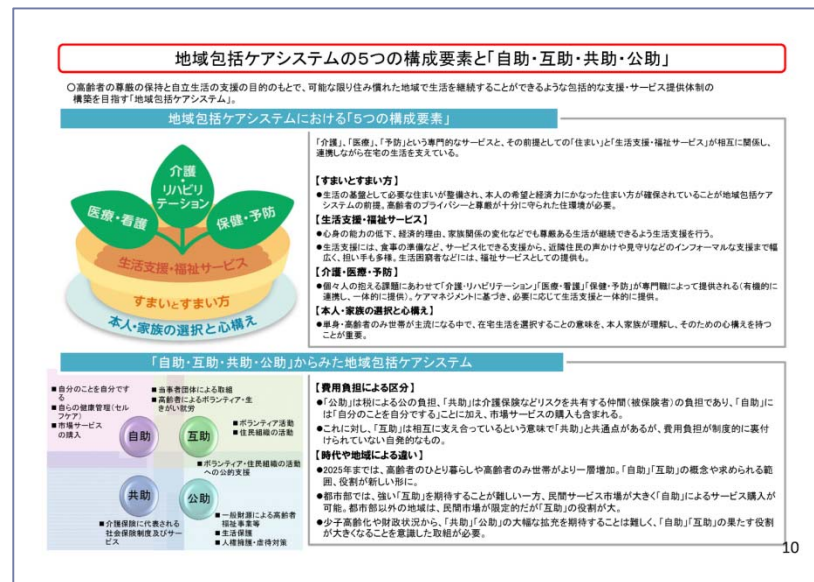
地域包括ケアシステムの5つの構成要素と「自助・互助・共助・公助」

○高齢者の尊厳の保持と自立生活の支援の目的のもとで、可能な限り住み慣れた地域で生活を継続することができるような包括的な支援・サービス提供体制の構築を目指す「地域包括ケアシステム」。

地域包括ケアシステムにおける「5つの構成要素」

介護・リハビリテーション
医療・看護
保健・予防
生活支援・福祉サービス
すまいとすまい方
本人・家族の選択と心構え

「介護」、「医療」、「予防」という専門的なサービスと、その前提としての「住まい」と「生活支援・福祉サービス」が相互に関係し、連携しながら在宅の生活を支えている。

【すまいとすまい方】
●生活の基盤として必要な住まいが整備され、本人の希望と経済力にかなった住まい方が確保されていることが地域包括ケアシステムの前提。高齢者のプライバシーと尊厳が十分に守られた住環境が必要。

【生活支援・福祉サービス】
●心身の能力の低下、経済的理由、家族関係の変化などでも尊厳ある生活が継続できるよう生活支援を行う。
●生活支援には、食事の準備など、サービス化できる支援から、近隣住民の声かけや見守りなどのインフォーマルな支援まで幅広く、担い手も多様。生活困窮者などには、福祉サービスとしての提供も。

【介護・医療・予防】
●個々人の抱える課題にあわせて「介護・リハビリテーション」「医療・看護」「保健・予防」が専門職によって提供される(有機的に連携し、一体的に提供)。ケアマネジメントに基づき、必要に応じて生活支援と一体的に提供。

【本人・家族の選択と心構え】
●単身・高齢者のみ世帯が主流になる中で、在宅生活を選択することの意味を、本人家族が理解し、そのための心構えを持つことが重要。

「自助・互助・共助・公助」からみた地域包括ケアシステム

■自分のことを自分でする
■自らの健康管理(セルフケア)
■市場サービスの購入
■当事者団体による取組
■高齢者によるボランティア・生きがい就労
■ボランティア活動
■住民組織の活動
■ボランティア・住民組織の活動への公的支援
自助
互助
共助
公助
■介護保険に代表される社会保険制度及びサービス
■一般財源による高齢者福祉事業等
■生活保護
■人権擁護・虐待対策

【費用負担による区分】
●「公助」は税による公の負担、「共助」は介護保険などリスクを共有する仲間(被保険者)の負担であり、「自助」には「自分のことを自分でする」ことに加え、市場サービスの購入も含まれる。
●これに対し、「互助」は相互に支え合っているという意味で「共助」と共通点があるが、費用負担が制度的に裏付けられていない自発的なもの。

【時代や地域による違い】
●2025年までは、高齢者のひとり暮らしや高齢者のみ世帯がより一層増加。「自助」「互助」の概念や求められる範囲、役割が新しい形に。
●都市部では、強い「互助」を期待することが難しい一方、民間サービス市場が大きく「自助」によるサービス購入が可能。都市部以外の地域は、民間市場が限定的だが「互助」の役割が大。
●少子高齢化や財政状況から、「共助」「公助」の大幅な拡充を期待することは難しく、「自助」「互助」の果たす役割が大きくなることを意識した取組が必要。

10